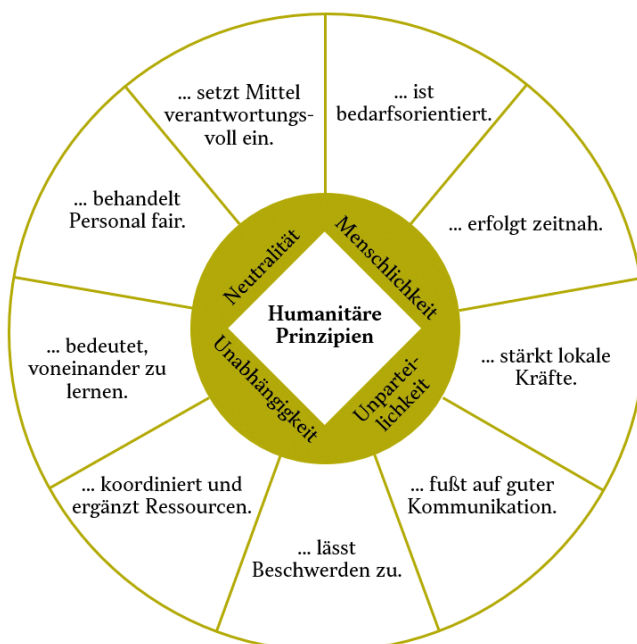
Humanitäre Prinzipien

Menschlichkeit

Unparteilichkeit

Unabhängigkeit

Neutralität

... ist bedarfsorientiert.

... erfolgt zeitnah.

... stärkt lokale Kräfte.

... fußt auf guter Kommunikation.

... lässt Beschwerden zu.

... koordiniert und ergänzt Ressourcen.

... bedeutet, voneinander zu lernen.

... behandelt Personal fair.

... setzt Mittel verantwortungsvoll ein.